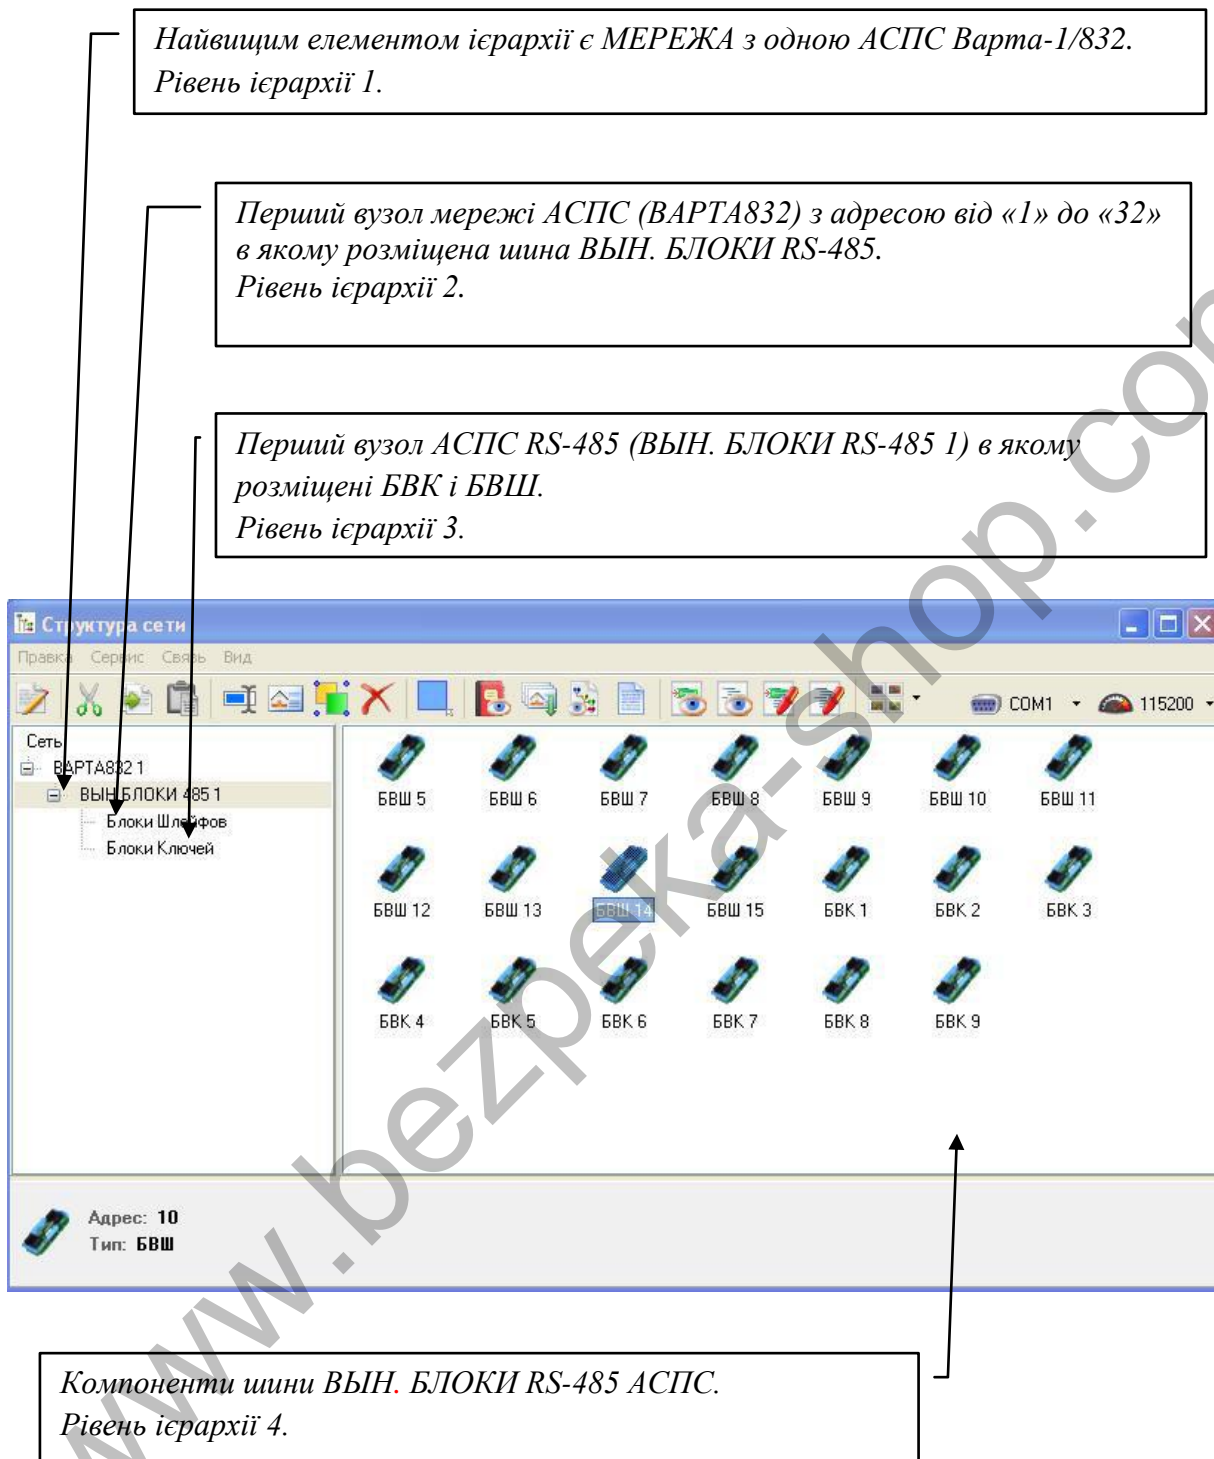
Найвищим елементом ієрархії є МЕРЕЖА з одною АСПС Варта-1/832. Рівень ієрархії 1.

Перший вузол мережі АСПС (ВАРТА832) з адресою від «1» до «32» в якому розміщена шина ВЫН. БЛОКИ RS-485. Рівень ієрархії 2.

Перший вузол АСПС RS-485 (ВЫН. БЛОКИ RS-485 1) в якому розміщені БВК і БВШ. Рівень ієрархії 3.

Структура сети

Правка Сервис Связь Вид

COM1 115200

Сеть
ВАРТА832 1
ВЫН БЛОКИ 485 1
Блоки Шлейфов
Блоки Ключей

БВШ 5 БВШ 6 БВШ 7 БВШ 8 БВШ 9 БВШ 10 БВШ 11
БВШ 12 БВШ 13 БВШ 14 БВШ 15 БВК 1 БВК 2 БВК 3
БВК 4 БВК 5 БВК 6 БВК 7 БВК 8 БВК 9

Адрес: 10
Тип: БВШ

Компоненти шини ВЫН. БЛОКИ RS-485 АСПС. Рівень ієрархії 4.

www.bezpeka-shop.com